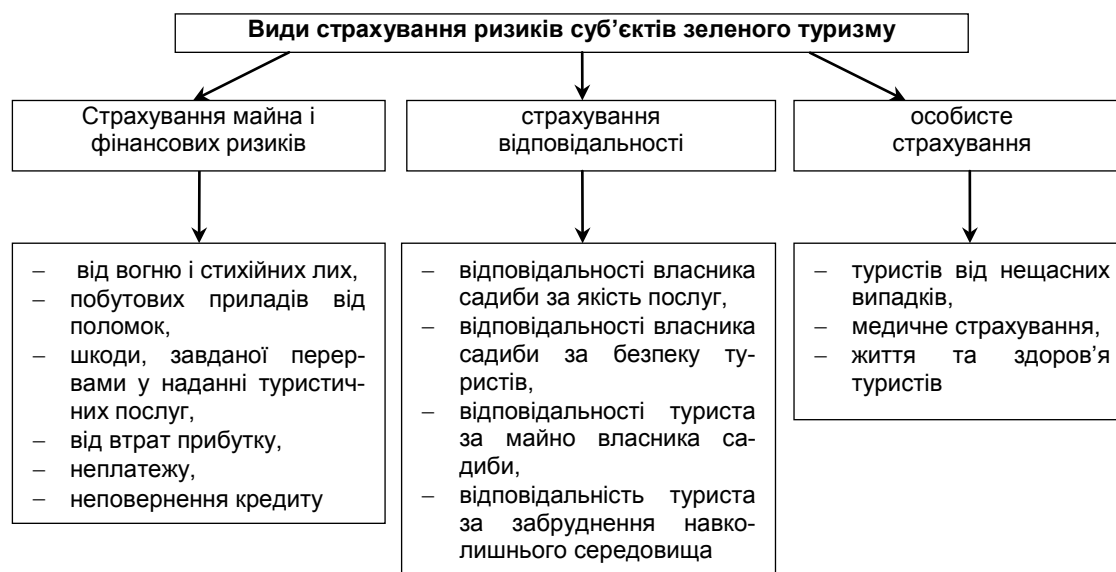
**Види страхування ризиків суб'єктів зеленого туризму**

Страхування майна і фінансових ризиків

страхування відповідальності

особисте страхування

– від вогню і стихійних лих,
– побутових приладів від поломок,
– шкоди, завданої перервами у наданні туристичних послуг,
– від втрат прибутку,
– неплатежу,
– неповернення кредиту

– відповідальності власника садиби за якість послуг,
– відповідальності власника садиби за безпеку туристів,
– відповідальності туриста за майно власника садиби,
– відповідальність туриста за забруднення навколишнього середовища

– туристів від нещасних випадків,
– медичне страхування,
– життя та здоров'я туристів